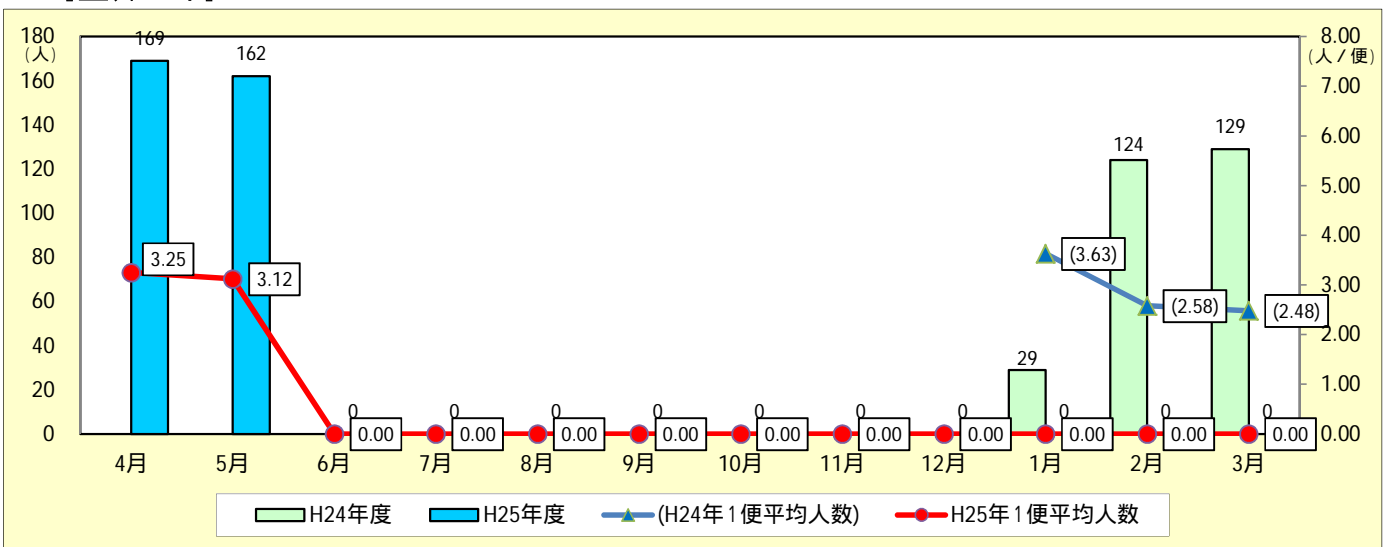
180
(人)
160
140
120
100
80
60
40
20
0

8.00
(人／便)
7.00
6.00
5.00
4.00
3.00
2.00
1.00
0.00

169
162
0
0
0
0
0
0
0
29
0
124
0
129
0

3.25
3.12
0.00
0.00
0.00
0.00
0.00
0.00
0.00
0.00
0.00
0.00
(3.63)
(2.58)
(2.48)

4月
5月
6月
7月
8月
9月
10月
11月
12月
1月
2月
3月

H24年度
H25年度
(H24年１便平均人数)
H25年１便平均人数